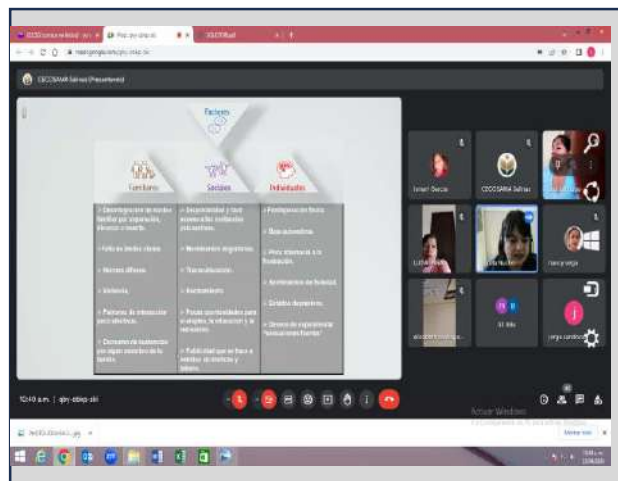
CECOSAMI Salinas (Presentando)

Factores

Familiares

Sociales

Individuales

Desintegración de núcleo familiar por separación, divorcio o muerte.

Falta de límites claros.

Normas difusas.

Violencia.

Patrones de interacción poco afectivos.

Consumo de sustancias por algún miembro de la familia.

Desigualdad y baja escolaridad.

Movimientos migratorios.

Transculturación.

Hacinamiento.

Pocas oportunidades para el empleo, la educación y la recreación.

Publicidad que se hace a nombre de bebidas y tabaco.

Autoestima.

Baja autoestima.

Poca tolerancia a la frustración.

Sentimientos de soledad.

Estados depresivos.

Búsqueda de experiencias "sensaciones fuertes".

Israel Garcia

CECOSAMI Salinas

Lidia

Juana

nancy vega

81 Aile

jorge carde

10:40 a.m. | qjn-ebiq-ski

Activar Windows